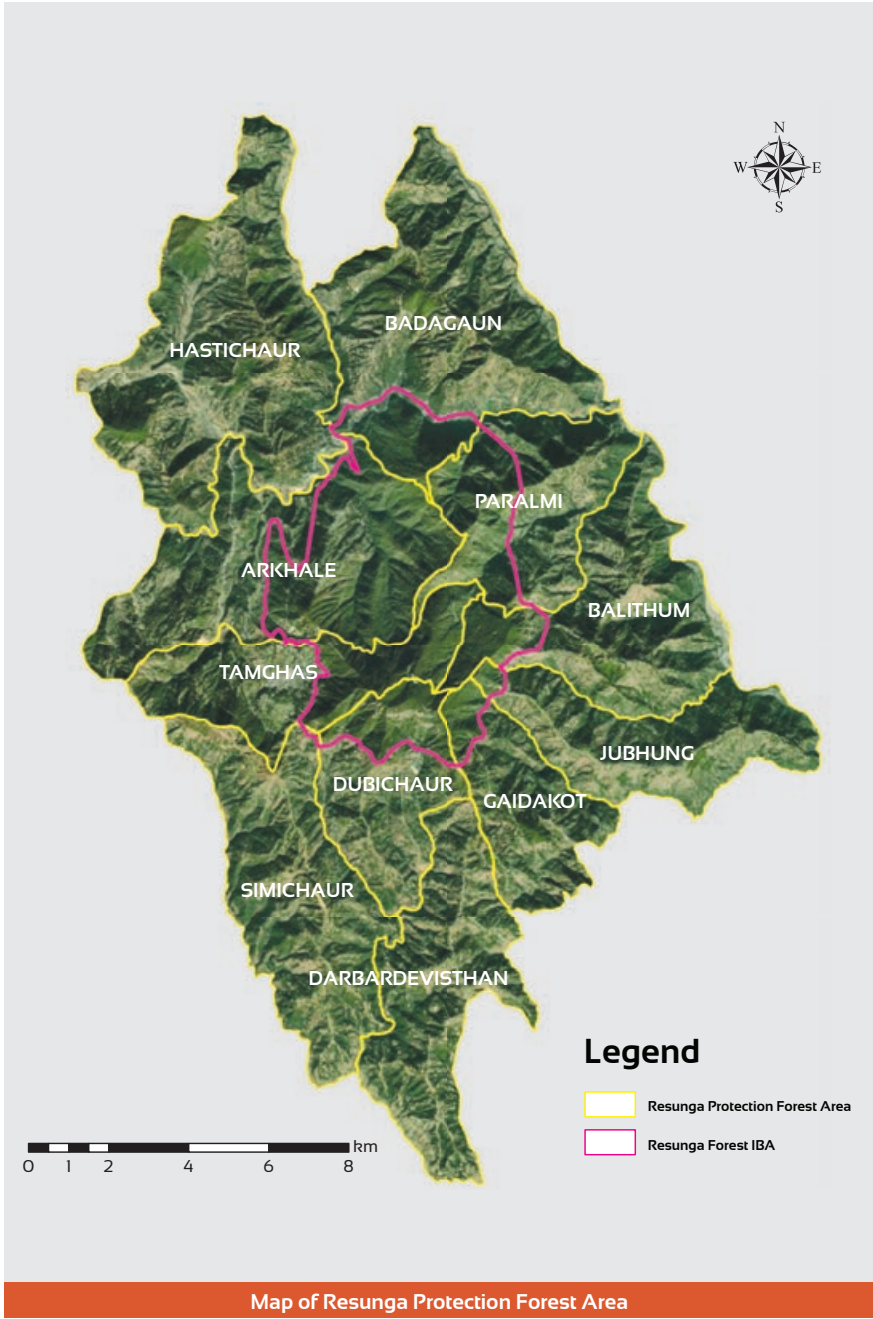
N
W E
S

HASTICHAUR

BADAGAUN

PARALMI

ARKHALE

BALITHUM

TAMGHAS

JUBHUNG

DUBICHAUR

GAIDAKOT

SIMICHAUR

DARBARDEVISTHAN

Legend

Resunga Protection Forest Area

Resunga Forest IBA

km
0 1 2 4 6 8

Map of Resunga Protection Forest Area